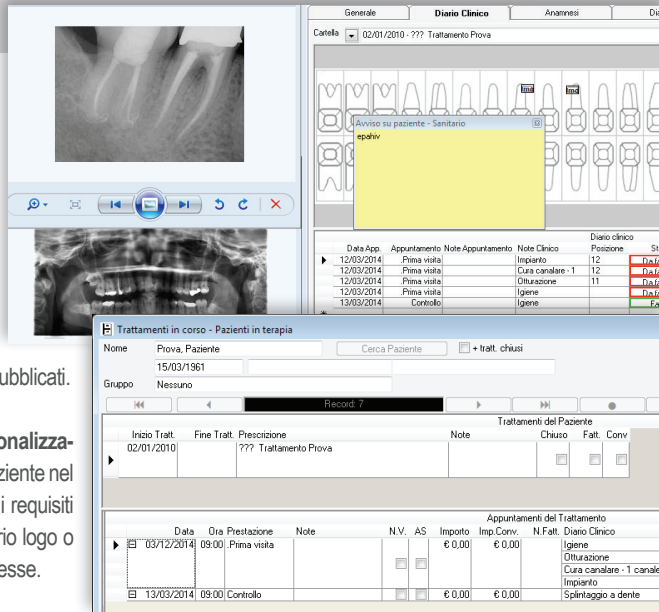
Generale
Diario Clinico
Anamnesi
Di
Cartella
02/01/2010 - ??? Trattamento Prova

Avviso su paziente - Sanitario
epahiv

Diario clinico

| Data App. | Appuntamento | Note Appuntamento | Note Clinico | Posizione | St |
|---|---|---|---|---|---|
| 12/03/2014 | .Prima visita | | Impianto | 12 | Da fa |
| 12/03/2014 | .Prima visita | | Cura canalare - 1 | 12 | Da fa |
| 12/03/2014 | .Prima visita | | Otturazione | 11 | Da fa |
| 12/03/2014 | .Prima visita | | Igiene | | Da fa |
| 13/03/2014 | Controllo | | Igiene | | Fa |

ubblicati.

onalizza-
ziente nel
i requisiti
rio logo o
esse.

Trattamenti in corso - Pazienti in terapia
Nome
Prova, Paziente
Cerca Paziente
+ tratt. chiusi
15/03/1961
Gruppo
Nessuno
Record: 7

Trattamenti del Paziente

| Inizio Tratt. | Fine Tratt. | Prescrizione | Note | Chiuso | Fatt. | Conv |
|---|---|---|---|---|---|---|
| 02/01/2010 | | ??? Trattamento Prova | | | | |

Appuntamenti del Trattamento

| Data | Ora | Prestazione | Note | N.V. | AS | Importo | Imp.Conv. | N.Fatt. | Diario Clinico |
|---|---|---|---|---|---|---|---|---|---|
| 03/12/2014 | 09:00 | .Prima visita | | | | € 0,00 | € 0,00 | | Igiene |
| | | | | | | | | | Otturazione |
| | | | | | | | | | Cura canalare - 1 canale |
| | | | | | | | | | Impianto |
| 13/03/2014 | 09:00 | Controllo | | | | € 0,00 | € 0,00 | | Splintaggio a dente |